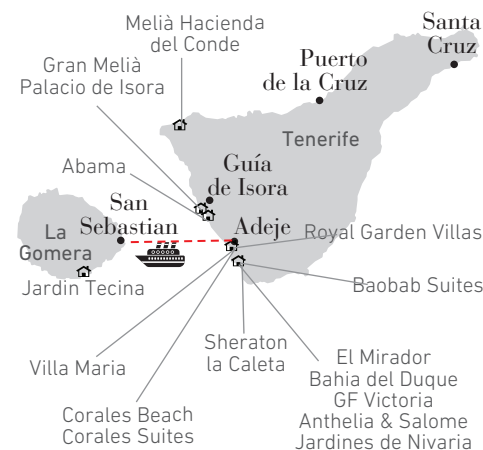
Melià Hacienda del Conde

Santa Cruz

Gran Melià Palacio de Isora

Puerto de la Cruz

Tenerife

Abama

Guía de Isora

San Sebastian

La Gomera

Adeje

Royal Garden Villas

Jardin Tecina

Baobab Suites

Sheraton la Caleta

Villa Maria

El Mirador
Bahia del Duque
GF Victoria
Anthelia & Salome
Jardines de Nivaria

Corales Beach
Corales Suites